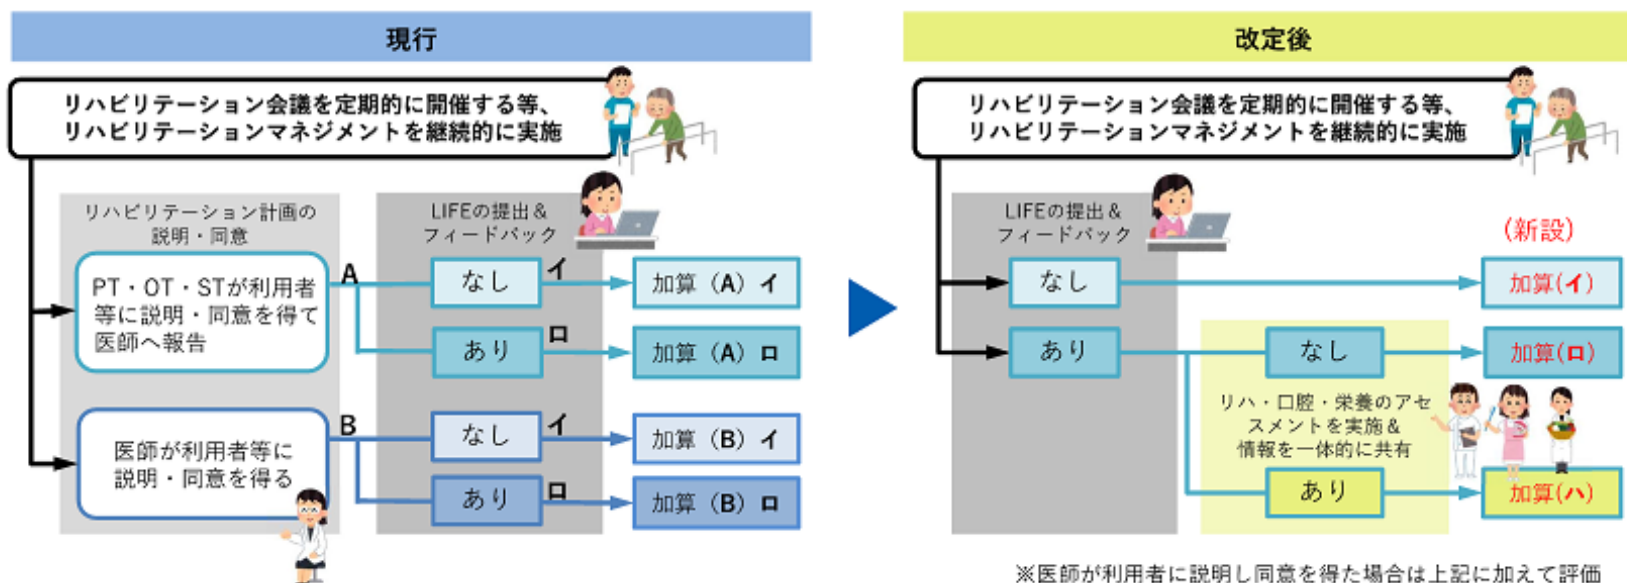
現行

リハビリテーション会議を定期的に開催する等、リハビリテーションマネジメントを継続的に実施

リハビリテーション計画の説明・同意

LIFEの提出＆フィードバック

PT・OT・STが利用者等に説明・同意を得て医師へ報告

A

なし

イ

加算（A）イ

あり

ロ

加算（A）ロ

B

医師が利用者等に説明・同意を得る

なし

イ

加算（B）イ

あり

ロ

加算（B）ロ

改定後

リハビリテーション会議を定期的に開催する等、リハビリテーションマネジメントを継続的に実施

LIFEの提出＆フィードバック

（新設）

なし

加算(イ)

あり

なし

加算(ロ)

リハ・口腔・栄養のアセスメントを実施＆情報を一体的に共有

あり

加算(ハ)

※医師が利用者に説明し同意を得た場合は上記に加えて評価